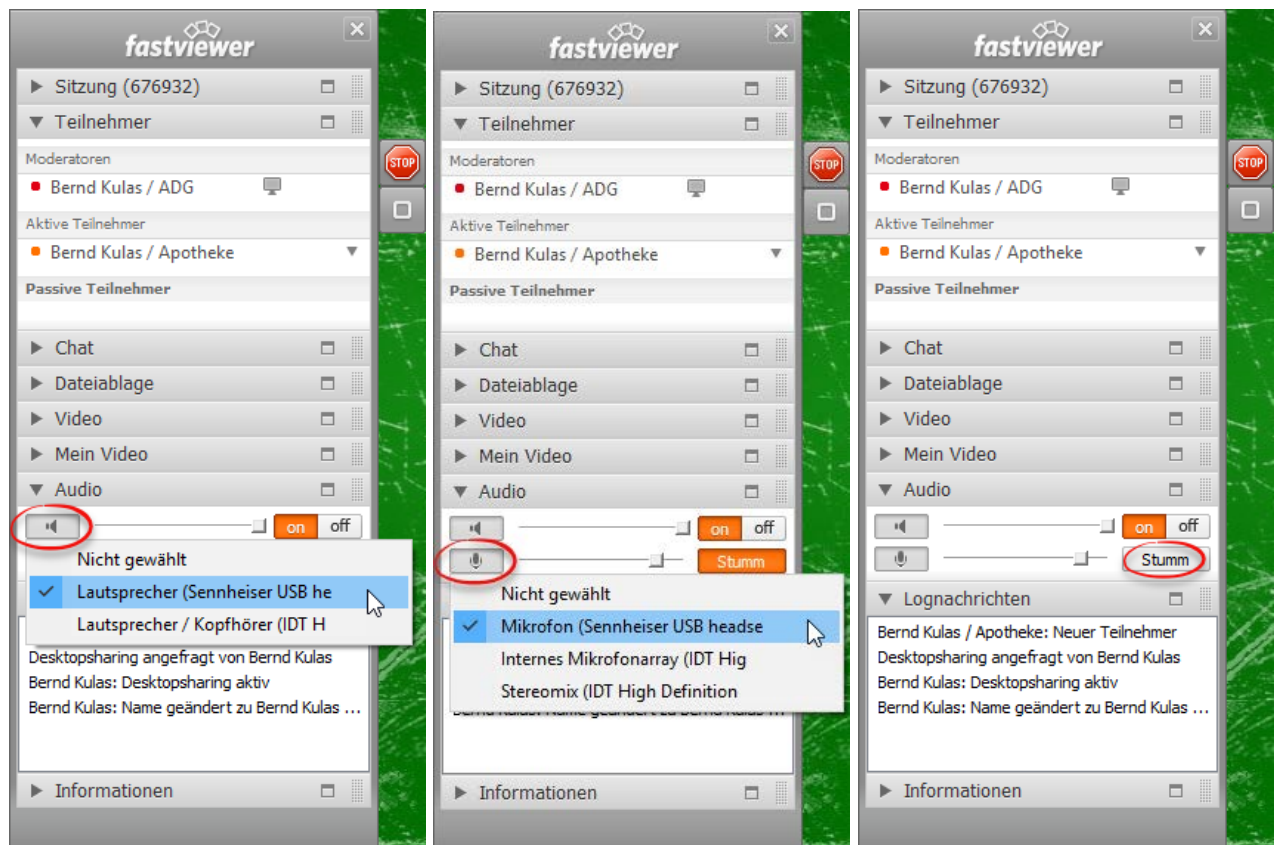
fastviewer

Sitzung (676932)

Teilnehmer

Moderatoren

Bernd Kulas / ADG

Aktive Teilnehmer

Bernd Kulas / Apotheke

Passive Teilnehmer

Chat

Dateiablage

Video

Mein Video

Audio

on off

Nicht gewählt

Lautsprecher (Sennheiser USB he

Lautsprecher / Kopfhörer (IDT H

Desktopsharing angefragt von Bernd Kulas

Bernd Kulas: Desktopsharing aktiv

Bernd Kulas: Name geändert zu Bernd Kulas ...

Informationen

STOP

fastviewer

Sitzung (676932)

Teilnehmer

Moderatoren

Bernd Kulas / ADG

Aktive Teilnehmer

Bernd Kulas / Apotheke

Passive Teilnehmer

Chat

Dateiablage

Video

Mein Video

Audio

on off

Stumm

Nicht gewählt

Mikrofon (Sennheiser USB headse

Internes Mikrofonarray (IDT Hig

Stereomix (IDT High Definition

Informationen

STOP

fastviewer

Sitzung (676932)

Teilnehmer

Moderatoren

Bernd Kulas / ADG

Aktive Teilnehmer

Bernd Kulas / Apotheke

Passive Teilnehmer

Chat

Dateiablage

Video

Mein Video

Audio

on off

Stumm

Lognachrichten

Bernd Kulas / Apotheke: Neuer Teilnehmer

Desktopsharing angefragt von Bernd Kulas

Bernd Kulas: Desktopsharing aktiv

Bernd Kulas: Name geändert zu Bernd Kulas ...

Informationen

STOP